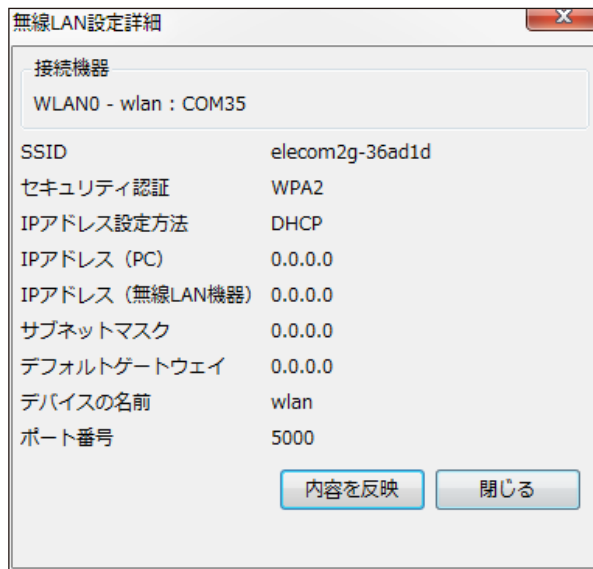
無線LAN設定詳細

接続機器
WLAN0 - wlan : COM35

| | |
|---|---|
| SSID | elecom2g-36ad1d |
| セキュリティ認証 | WPA2 |
| IPアドレス設定方法 | DHCP |
| IPアドレス（PC） | 0.0.0.0 |
| IPアドレス（無線LAN機器） | 0.0.0.0 |
| サブネットマスク | 0.0.0.0 |
| デフォルトゲートウェイ | 0.0.0.0 |
| デバイスの名前 | wlan |
| ポート番号 | 5000 |

内容を反映　閉じる